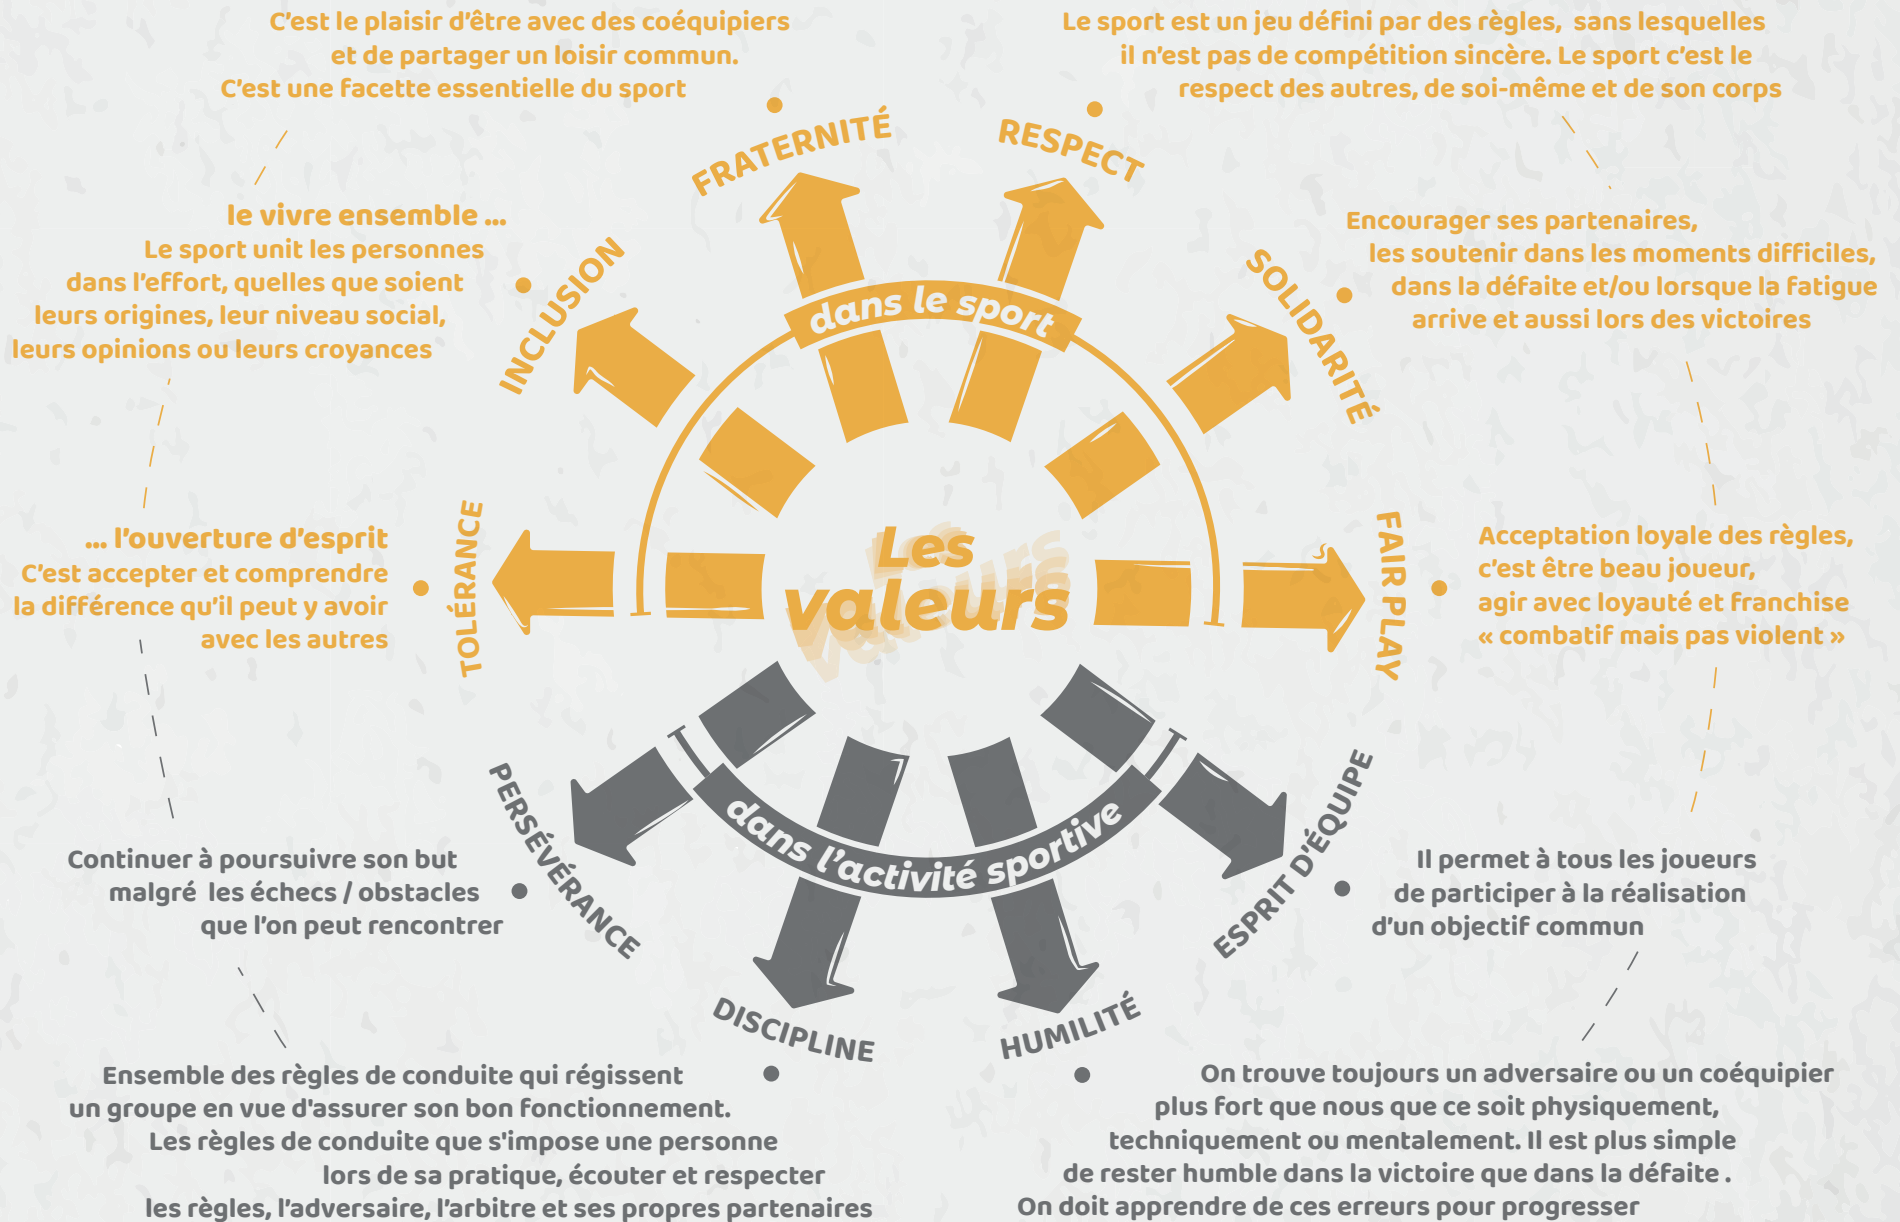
C'est le plaisir d'être avec des coéquipiers et de partager un loisir commun. C'est une facette essentielle du sport

Le sport est un jeu défini par des règles, sans lesquelles il n'est pas de compétition sincère. Le sport c'est le respect des autres, de soi-même et de son corps

FRATERNITÉ

RESPECT

le vivre ensemble ...
Le sport unit les personnes dans l'effort, quelles que soient leurs origines, leur niveau social, leurs opinions ou leurs croyances

INCLUSION

dans le sport

SOLIDARITÉ

Encourager ses partenaires, les soutenir dans les moments difficiles, dans la défaite et/ou lorsque la fatigue arrive et aussi lors des victoires

... l'ouverture d'esprit
C'est accepter et comprendre la différence qu'il peut y avoir avec les autres

TOLÉRANCE

Les valeurs

FAIR PLAY

Acceptation loyale des règles, c'est être beau joueur, agir avec loyauté et franchise « combatif mais pas violent »

PERSÉVÉRANCE

dans l'activité sportive

ESPRIT D'ÉQUIPE

Continuer à poursuivre son but malgré les échecs / obstacles que l'on peut rencontrer

Il permet à tous les joueurs de participer à la réalisation d'un objectif commun

DISCIPLINE

HUMILITÉ

Ensemble des règles de conduite qui régissent un groupe en vue d'assurer son bon fonctionnement. Les règles de conduite que s'impose une personne lors de sa pratique, écouter et respecter les règles, l'adversaire, l'arbitre et ses propres partenaires

On trouve toujours un adversaire ou un coéquipier plus fort que nous que ce soit physiquement, techniquement ou mentalement. Il est plus simple de rester humble dans la victoire que dans la défaite .
On doit apprendre de ces erreurs pour progresser